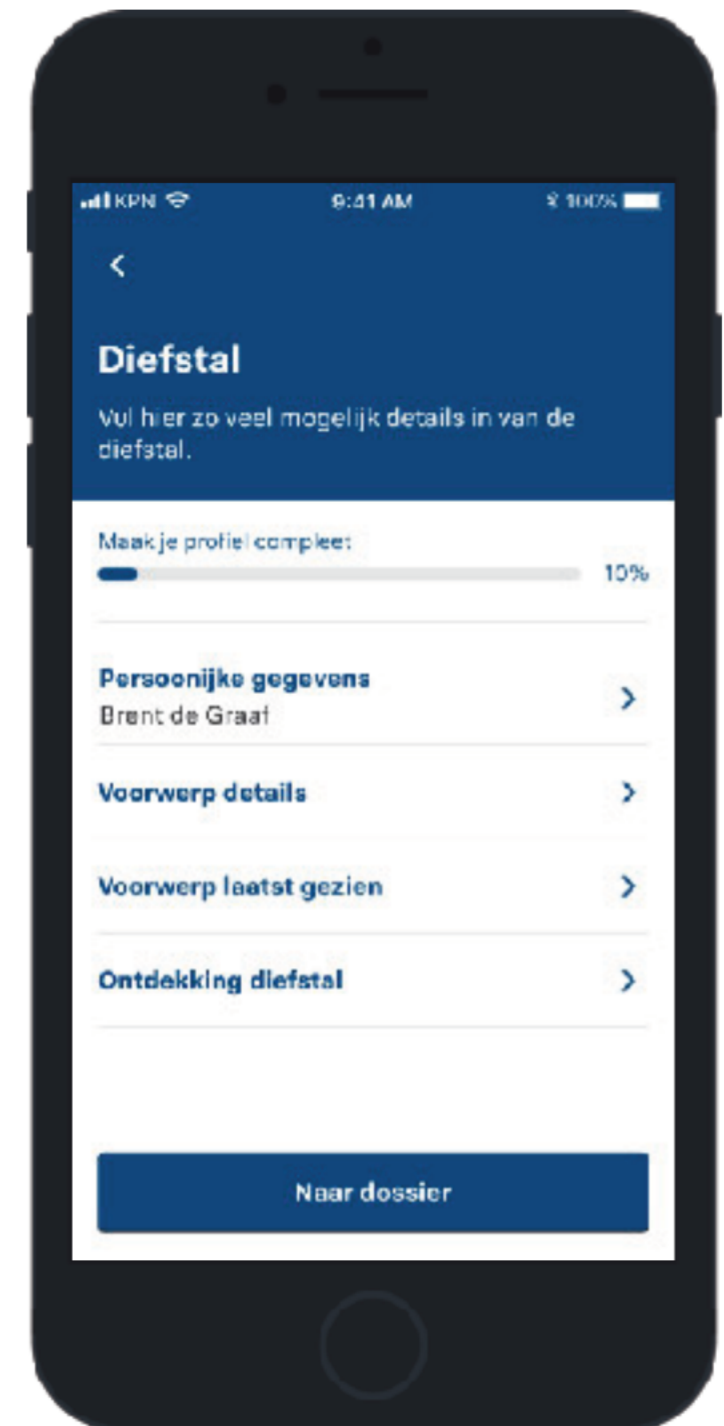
KPN 9:41 AM 100%

Diefstal

Vul hier zo veel mogelijk details in van de diefstal.

Maak je profiel compleet
10%

Persoonlijke gegevens
Brent de Graaf

Voorwerp details

Voorwerp laatst gezien

Ontdekking diefstal

Naar dossier